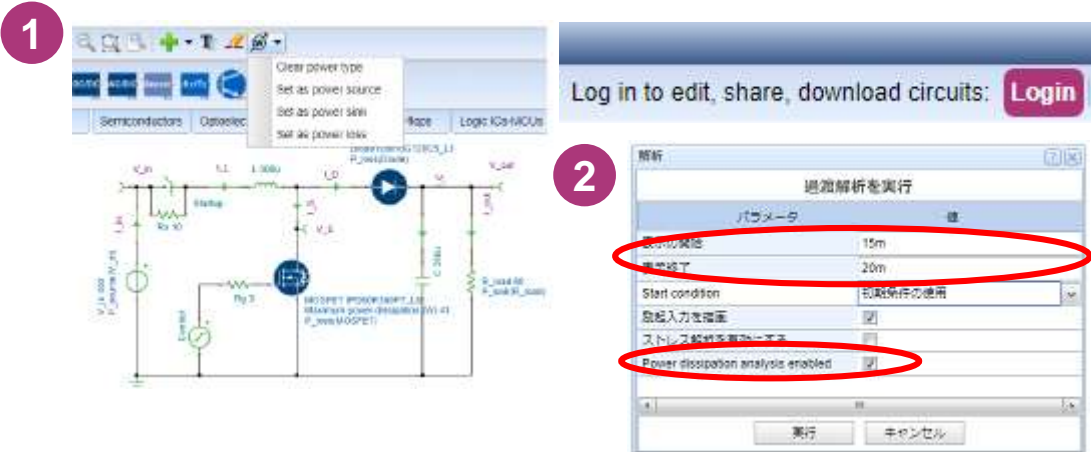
1

Clear power type
Set as power source
Set as power sink
Set as power loss

Semiconductors | Optoelec | Logic ICs-MCUs

V_in
L1
I_D
V_out
Rx 10
Startup
Rg 3
MOSFET
Control
R_load
C

Log in to edit, share, download circuits: Login

2

解析

過渡解析を実行

| パラメータ | 値 |
|---|---|
| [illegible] | 15m |
| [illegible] | 20m |
| Start condition | 初期条件の使用 |
| 急峻入力を指定 | ✓ |
| ストレス解析を有効にする | |
| Power dissipation analysis enabled | ✓ |

実行 キャンセル